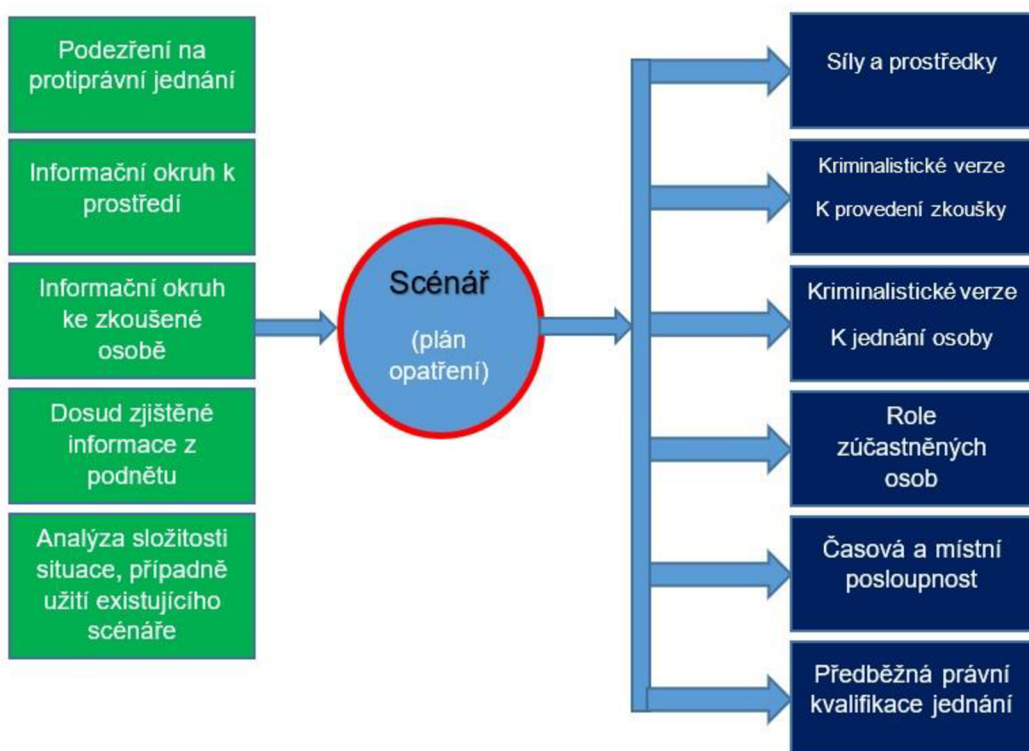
Podezření na protiprávní jednání

Informační okruh k prostředí

Informační okruh ke zkoušené osobě

Dosud zjištěné informace z podnětu

Analýza složitosti situace, případně užití existujícího scénáře

Scénář

(plán opatření)

Síly a prostředky

Kriminalistické verze

K provedení zkoušky

Kriminalistické verze

K jednání osoby

Role zúčastněných osob

Časová a místní posloupnost

Předběžná právní kvalifikace jednání